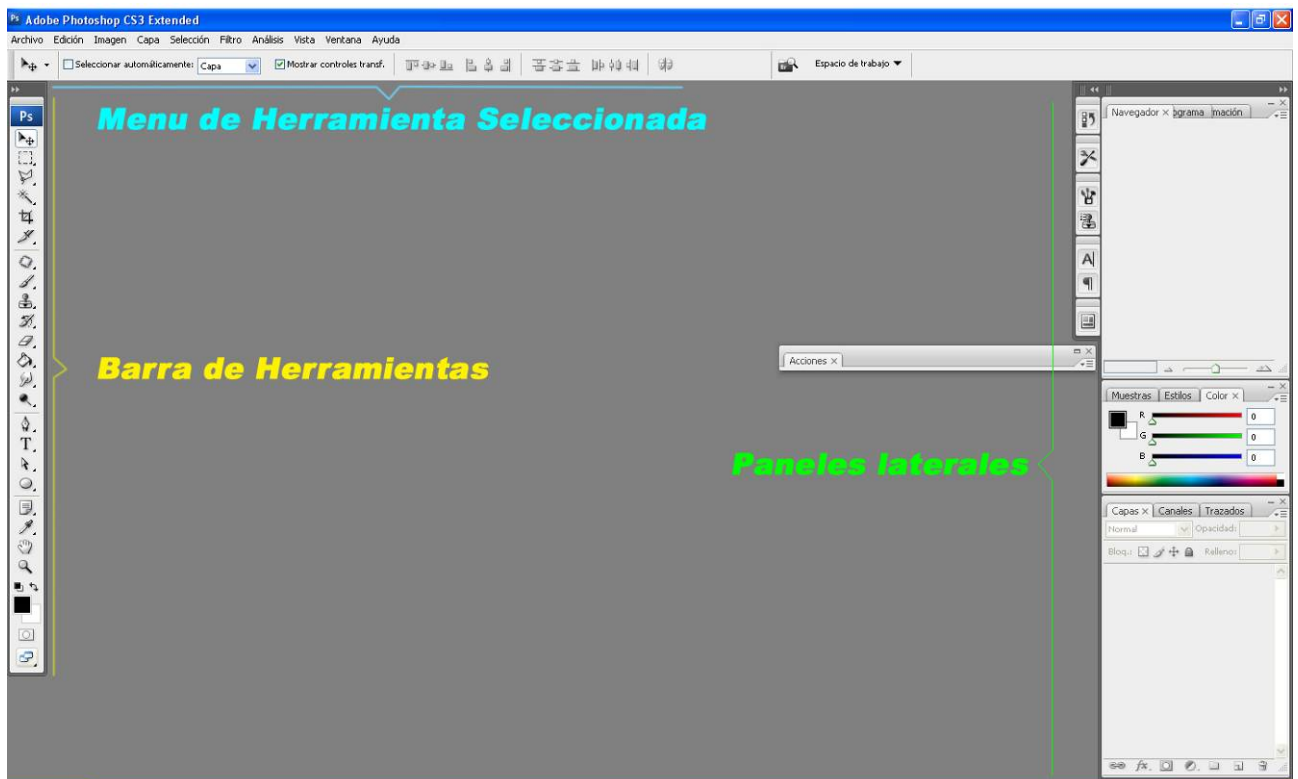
Adobe Photoshop CS3 Extended

Archivo Edición Imagen Capa Selección Filtro Análisis Vista Ventana Ayuda

Seleccionar automáticamente: Capa

Mostrar controles transf.

Espacio de trabajo

Menu de Herramienta Seleccionada

Ps

Barra de Herramientas

Acciones ×

Paneles laterales

Navegador × ograma mación

Muestras | Estilos | Color ×

R 0

G 0

B 0

Capas × | Canales | Trazados

Normal

Opacidad:

Bloq.:

Relleno: